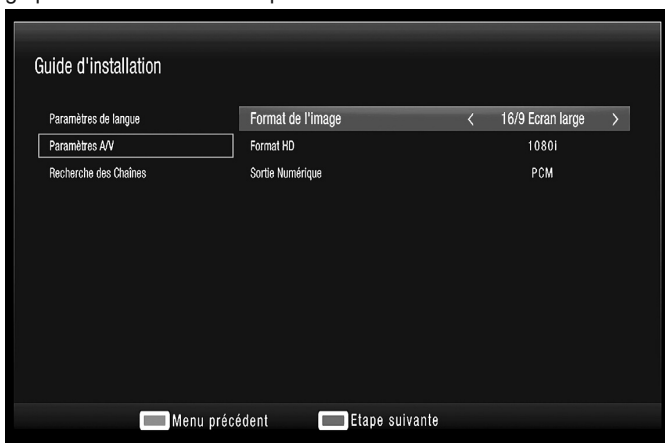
Guide d'installation

Paramètres de langue
Paramètres A/V
Recherche des Chaînes

| | | |
|---|---|---|
| Format de l'image | < | 16/9 Ecran large > |
| Format HD | | 1080i |
| Sortie Numérique | | PCM |

Menu précédent  Etape suivante